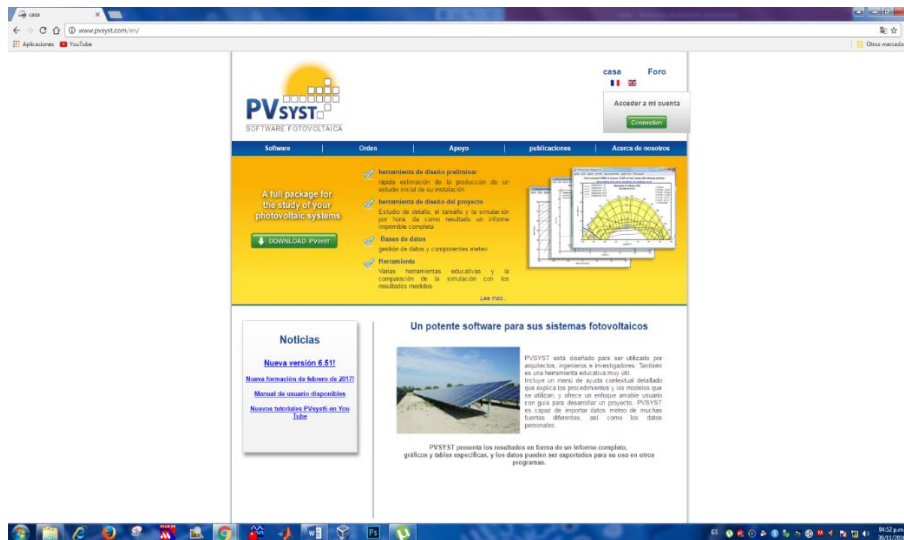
casa

www.pvsyst.com/en/

Aplicaciones YouTube

Otros marcadores

PVSYST
SOFTWARE FOTOVOLTAICA

casa Foro

Acceder a mi cuenta
Connection

Software | Orden | Apoyo | publicaciones | Acerca de nosotros

A full package for the study of your photovoltaic systems

DOWNLOAD PVsyst

herramienta de diseño preliminar
rápida estimación de la producción de un estudio inicial de su instalación

herramienta de diseño del proyecto
Estudio de detalle, el tamaño y la simulación por hora, de como resultado, un informe imprimible completa

Bases de datos
gestión de datos y componentes meteo

Herramienta
Varias herramientas educativas y la comparación de la simulación con los resultados medidos

Lee más...

Noticias

Nueva versión 6.51!

Nueva formación de febrero de 2017!

Manual de usuario disponibles

Nuevos tutoriales PVsyst6 en You Tube

Un potente software para sus sistemas fotovoltaicos

PVSYST está diseñado para ser utilizado por arquitectos, ingenieros e investigadores. También es una herramienta educativa muy útil.
Incluye un menú de ayuda contextual detallado que explica los procedimientos y los modelos que se utilizan, y ofrece un enfoque amable usuario con guía para desarrollar un proyecto. PVSYST es capaz de importar datos meteo de muchas fuentes diferentes, así como los datos personales.

PVSYST presenta los resultados en forma de un informe completo, gráficos y tablas específicas, y los datos pueden ser exportados para su uso en otros programas.

ES 04:52 p.m.